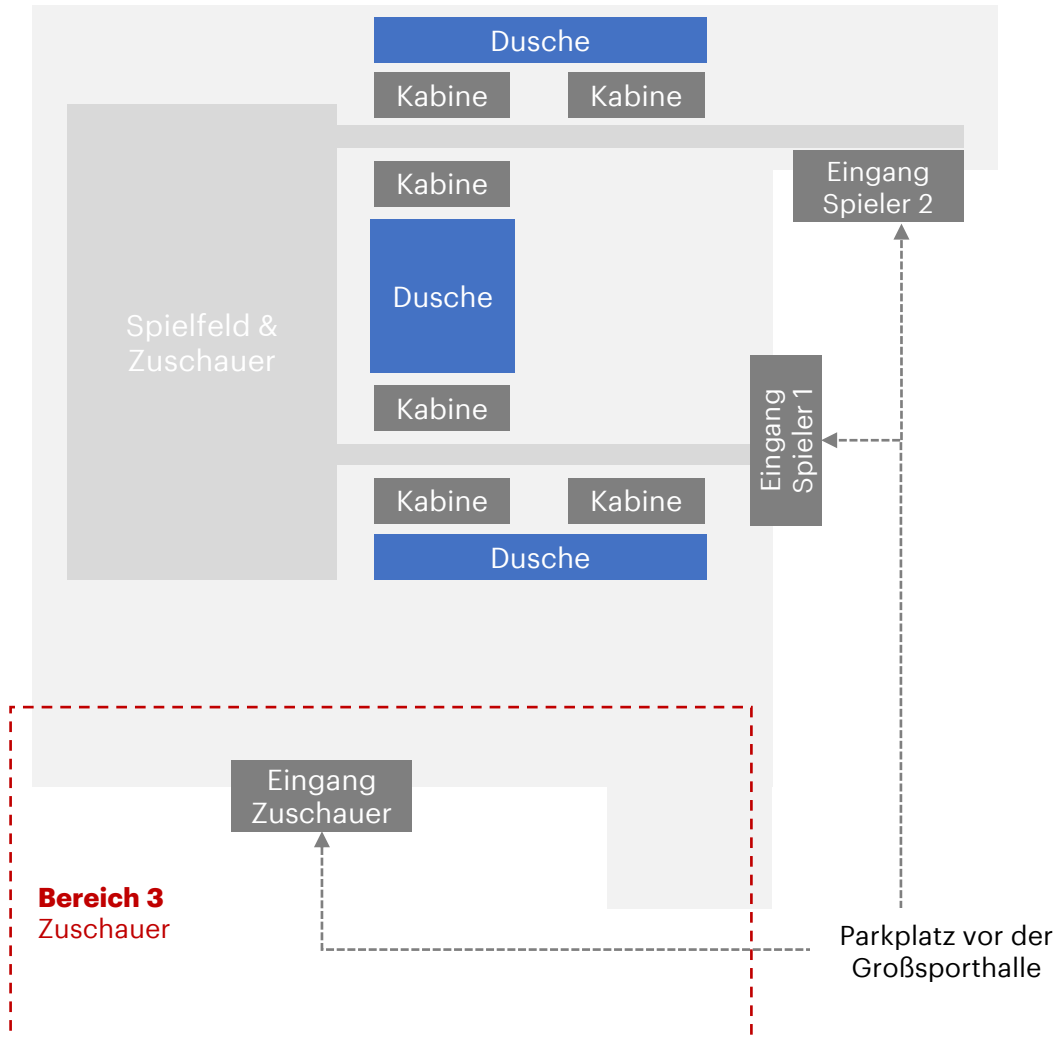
Dusche

Kabine

Kabine

Eingang Spieler 2

Kabine

Dusche

Spielfeld & Zuschauer

Eingang Spieler 1

Kabine

Kabine

Kabine

Dusche

Eingang Zuschauer

**Bereich 3**
Zuschauer

Parkplatz vor der Großsporthalle